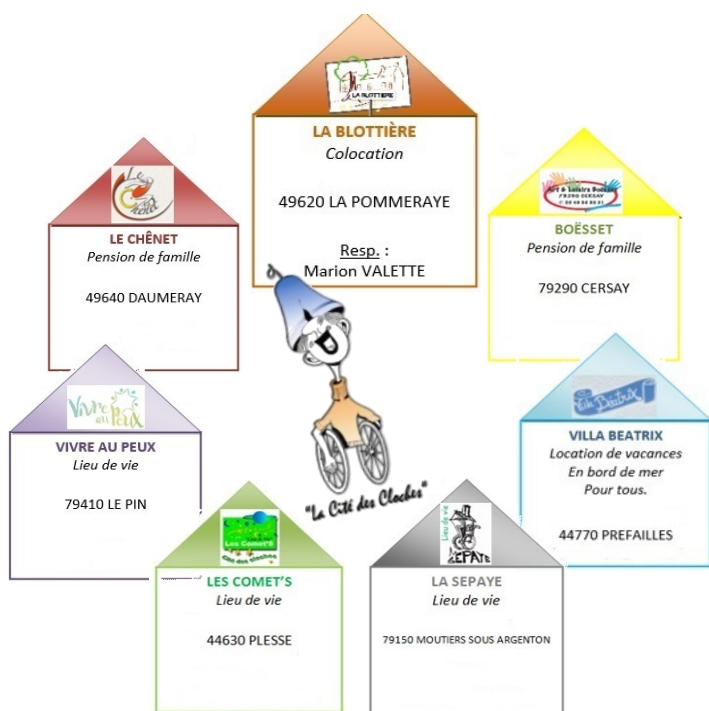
LA BLOTTIÈRE

LA BLOTTIÈRE
Colocation

49620 LA POMMERAYE

Resp. :
Marion VALETTE

Le Chênet

LE CHÊNET
Pension de famille

49640 DAUMERAY

Art & Loisirs Boësset
79290 CERSAY

BOËSSET
Pension de famille

79290 CERSAY

Vivre au Peux

VIVRE AU PEUX
Lieu de vie

79410 LE PIN

Villa Béatrix

VILLA BEATRIX
Location de vacances
En bord de mer
Pour tous.

44770 PREFAILLES

"La Cité des Cloches"

Les Comet'S
Cité des cloches

LES COMET'S
Lieu de vie

44630 PLESSE

Lieu de vie
SEPAYE

LA SEPAYE
Lieu de vie

79150 MOUTIERS SOUS ARGENTON